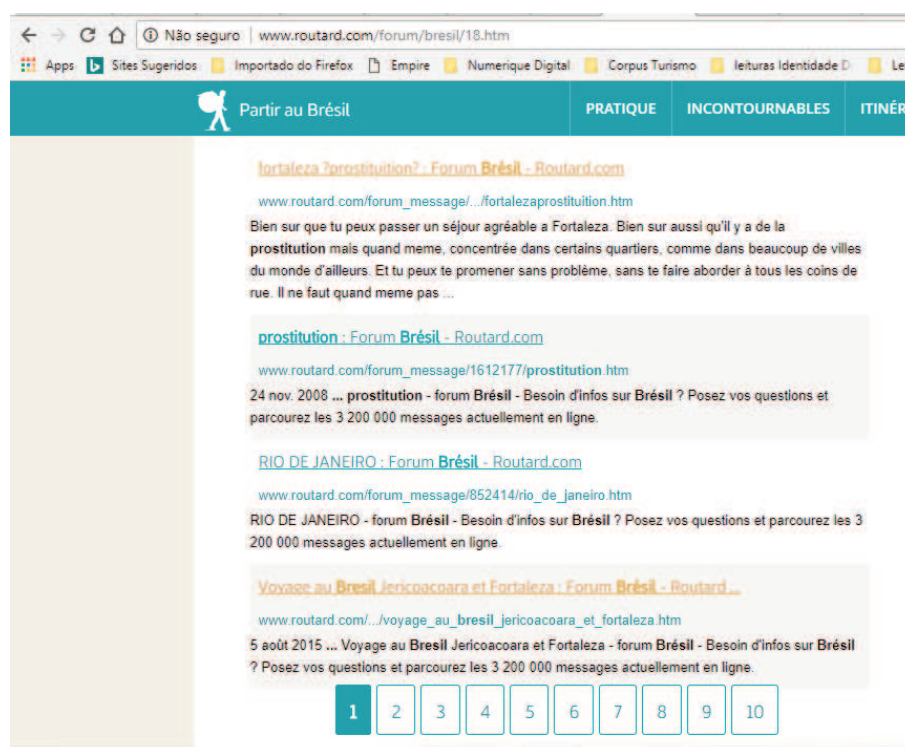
Não seguro | www.routard.com/forum/bresil/18.htm

Apps Sites Sugeridos Importado do Firefox Empire Numerique Digital Corpus Turismo leituras Identidade D Le

Partir au Brésil

PRATIQUE INCONTOURNABLES ITINÉR

fortaleza ?prostituition? : Forum Brésil - Routard.com

www.routard.com/forum_message/.../fortalezaprostituition.htm

Bien sur que tu peux passer un séjour agréable a Fortaleza. Bien sur aussi qu'il y a de la prostitution mais quand meme, concentrée dans certains quartiers, comme dans beaucoup de villes du monde d'ailleurs. Et tu peux te promener sans problème, sans te faire aborder à tous les coins de rue. Il ne faut quand meme pas ...

prostitution : Forum Brésil - Routard.com

www.routard.com/forum_message/1612177/prostitution.htm

24 nov. 2008 ... prostitution - forum Brésil - Besoin d'infos sur Brésil ? Posez vos questions et parcourez les 3 200 000 messages actuellement en ligne.

RIO DE JANEIRO : Forum Brésil - Routard.com

www.routard.com/forum_message/852414/rio_de_janeiro.htm

RIO DE JANEIRO - forum Brésil - Besoin d'infos sur Brésil ? Posez vos questions et parcourez les 3 200 000 messages actuellement en ligne.

Voyage au Bresil Jericoacoara et Fortaleza : Forum Brésil - Routard ...

www.routard.com/.../voyage_au_bresil_jericoacoara_et_fortaleza.htm

5 août 2015 ... Voyage au Bresil Jericoacoara et Fortaleza - forum Brésil - Besoin d'infos sur Brésil ? Posez vos questions et parcourez les 3 200 000 messages actuellement en ligne.

1 2 3 4 5 6 7 8 9 10